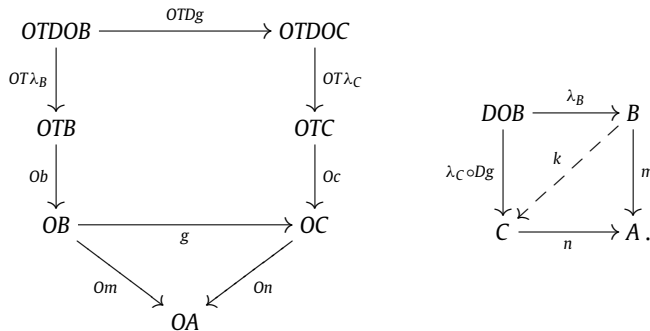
$OTDOB \xrightarrow{OTDg} OTDOC$

$OT\lambda_B$

$OT\lambda_C$

$OTB$

$OTC$

$Ob$

$Oc$

$OB \xrightarrow{g} OC$

$Om$

$On$

$OA$

$DOB \xrightarrow{\lambda_B} B$

$\lambda_C \circ Dg$

$k$

$m$

$C \xrightarrow{n} A$.